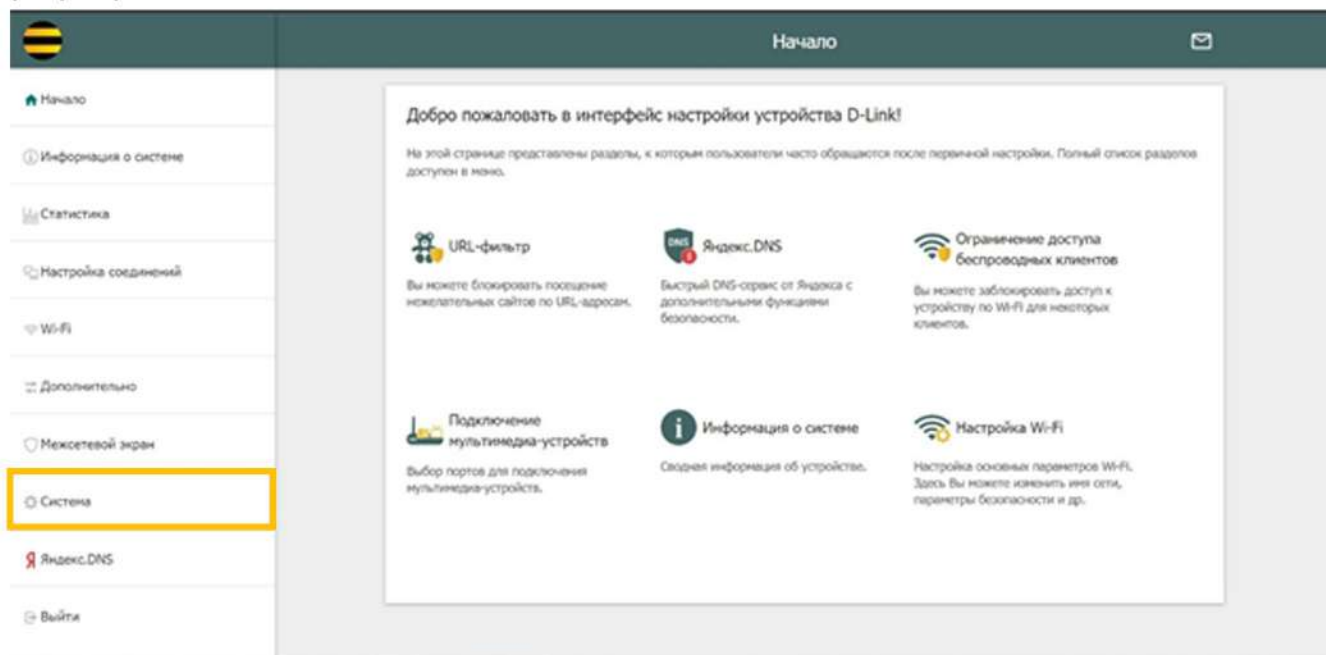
Начало

Начало
Информация о системе
Статистика
Настройка соединений
Wi-Fi
Дополнительно
Межсетевой экран
Система
Яндекс.DNS
Выйти

Добро пожаловать в интерфейс настройки устройства D-Link!

На этой странице представлены разделы, к которым пользователи часто обращаются после первичной настройки. Полный список разделов доступен в меню.

URL-фильтр
Вы можете блокировать посещение нежелательных сайтов по URL-адресам.

Яндекс.DNS
Быстрый DNS-сервис от Яндекса с дополнительными функциями безопасности.

Ограничение доступа беспроводных клиентов
Вы можете заблокировать доступ к устройству по Wi-Fi для некоторых клиентов.

Подключение мультимедиа-устройств
Выбор портов для подключения мультимедиа-устройств.

Информация о системе
Сводная информация об устройстве.

Настройка Wi-Fi
Настройка основных параметров Wi-Fi. Здесь Вы можете изменить имя сети, параметры безопасности и др.